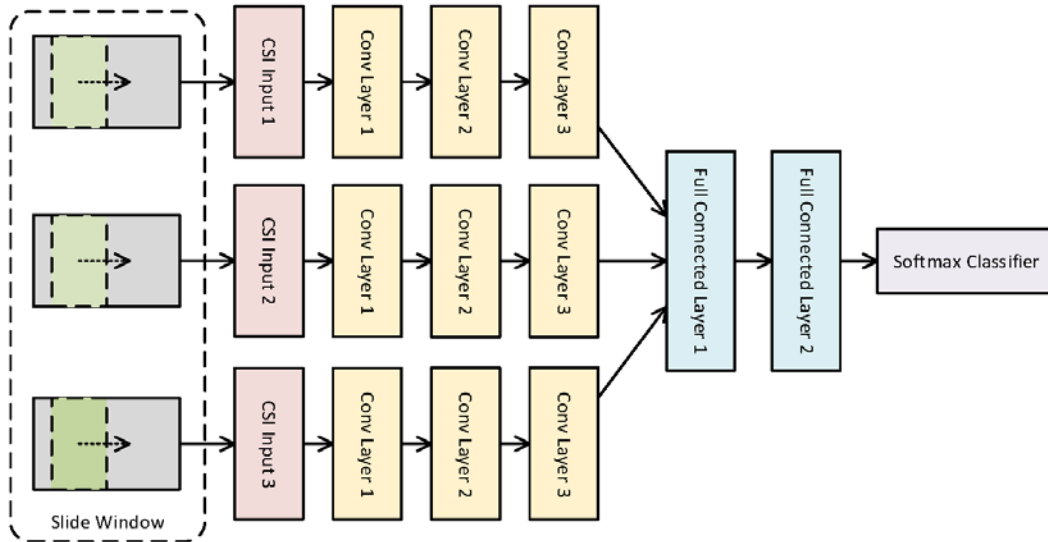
CSI Input 1
Conv Layer 1
Conv Layer 2
Conv Layer 3
CSI Input 2
Conv Layer 1
Conv Layer 2
Conv Layer 3
CSI Input 3
Conv Layer 1
Conv Layer 2
Conv Layer 3
Full Connected Layer 1
Full Connected Layer 2
Softmax Classifier
Slide Window